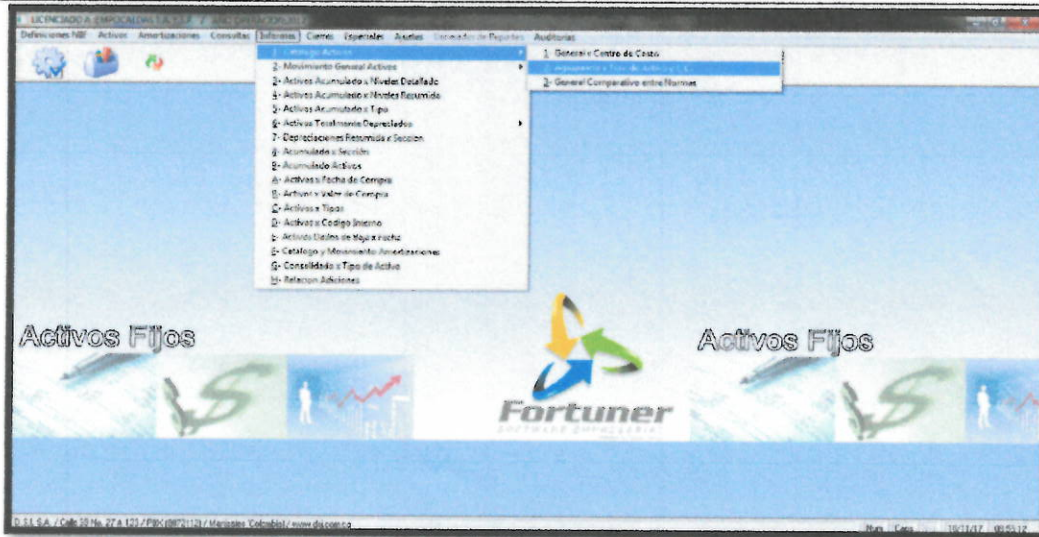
LICENCIADO A: EMPOCALDAS S.A. E.S.P. / AÑO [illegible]

Definiciones NIIF Activos Amortizaciones Consultas Informes Cierres Especiales Ajustes Generador de Reportes Auditorias

1- Catalogo Activos
2- Movimiento General Activos
3- Activos Acumulado x Niveles Detallado
4- Activos Acumulado x Niveles Resumido
5- Activos Acumulado x Tipo
6- Activos Totalmente Depreciados
7- Depreciaciones Resumida x Seccion
8- Acumulado x Sección
9- Acumulado Activos
A- Activos x Fecha de Compra
B- Activos x Valor de Compra
C- Activos x Tipos
D- Activos x Codigo Interno
E- Activos Dados de Baja x Fecha
F- Catalogo y Movimiento Amortizaciones
G- Consolidado x Tipo de Activo
H- Relacion Adiciones

1- General x Centro de Costo
2- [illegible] x Tipo de Activo x C.C.
3- General Comparativo entre Normas

Activos Fijos

Activos Fijos

Fortuner
SOFTWARE EMPRESARIAL

D.S.I. S.A. / Calle 30 No. 27 a 123 / PBX (6872112) / Manizales Colombia / www.dsi.com.co

Num Caps 10/11/17 08:55:12